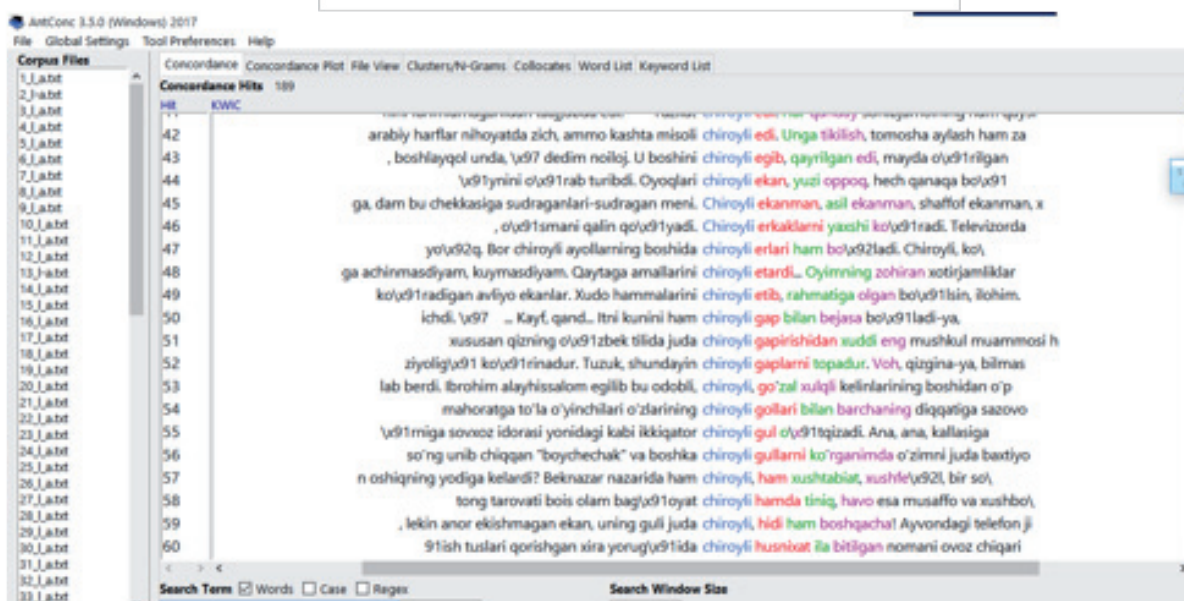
AntConc 3.5.0 (Windows) 2017
File Global Settings Tool Preferences Help

Corpus Files
1_l_a.txt
2_l-a.txt
3_l_a.txt
4_l_a.txt
5_l_a.txt
6_l_a.txt
7_l_a.txt
8_l_a.txt
9_l_a.txt
10_l_a.txt
11_l_a.txt
12_l_a.txt
13_l-a.txt
14_l_a.txt
15_l_a.txt
16_l_a.txt
17_l_a.txt
18_l_a.txt
19_l_a.txt
20_l_a.txt
21_l_a.txt
22_l_a.txt
23_l_a.txt
24_l_a.txt
25_l_a.txt
26_l_a.txt
27_l_a.txt
28_l_a.txt
29_l_a.txt
30_l_a.txt
31_l_a.txt
32_l_a.txt
33_l_a.txt

Concordance | Concordance Plot | File View | Clusters/N-Grams | Collocates | Word List | Keyword List

Concordance Hits 189
Hit KWIC

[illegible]
42 arabiy harflar nihoyatda zich, ammo kashta misoli chiroyli edi. Unga tikilish, tomosha aylash ham za
43 , boshlayqol unda, \x97 dedim noiloj. U boshini chiroyli egib, qayrilgan edi, mayda o\x91rilgan
44 \x91ynini o\x91rab turibdi. Oyoqlari chiroyli ekan, yuzi oppoq, hech qanaqa bo\x91
45 ga, dam bu chekkasiga sudraganlari-sudragan meni. Chiroyli ekanman, asil ekanman, shaffof ekanman, x
46 , o\x91smani qalin qo\x91yadi. Chiroyli erkaklarni yaxshi ko\x91radi. Televizorda
47 yo\x92q. Bor chiroyli ayollarning boshida chiroyli erlari ham bo\x92ladi. Chiroyli, ko\
48 ga achinmasdiyam, kuymasdiyam. Qaytaga amallarini chiroyli etardi... Oyimning zohiran xotirjamliklar
49 ko\x91radigan avliyo ekanlar. Xudo hammalarini chiroyli etib, rahmatiga olgan bo\x91lsin, ilohim.
50 ichdi. \x97 ... Kayf, qand... Itni kunini ham chiroyli gap bilan bejasa bo\x91ladi-ya,
51 xususan qizning o\x91zbek tilida juda chiroyli gapirishidan xuddi eng mushkul muammosi h
52 ziyolig\x91 ko\x91rinadur. Tuzuk, shundayin chiroyli gaplarni topadur. Voh, qizgina-ya, bilmas
53 lab berdi. Ibrohim alayhissalom egilib bu odobli, chiroyli, go'zal xulqli kelinlarining boshidan o'p
54 mahoratga to'la o'yinchilari o'zlarining chiroyli gollari bilan barchaning diqqatiga sazovo
55 \x91miga sovxoz idorasi yonidagi kabi ikkiqator chiroyli gul o\x91tqizadi. Ana, ana, kallasiga
56 so'ng unib chiqqan "boychechak" va boshka chiroyli gullarni ko'rganimda o'zimni juda baxtiyo
57 n oshiqning yodiga kelardi? Beknazar nazarida ham chiroyli, ham xushtabiat, xushfe\x92l, bir so\
58 tong tarovati bois olam bag\x91oyat chiroyli hamda tiniq, havo esa musaffo va xushbo\
59 , lekin anor ekishmagan ekan, uning guli juda chiroyli, hidi ham boshqacha! Ayvondagi telefon ji
60 91ish tuslari qorishgan xira yorug\x91ida chiroyli husnixat ila bitilgan nomani ovoz chiqari

Search Term ☑ Words ☐ Case ☐ Regex
Search Window Size